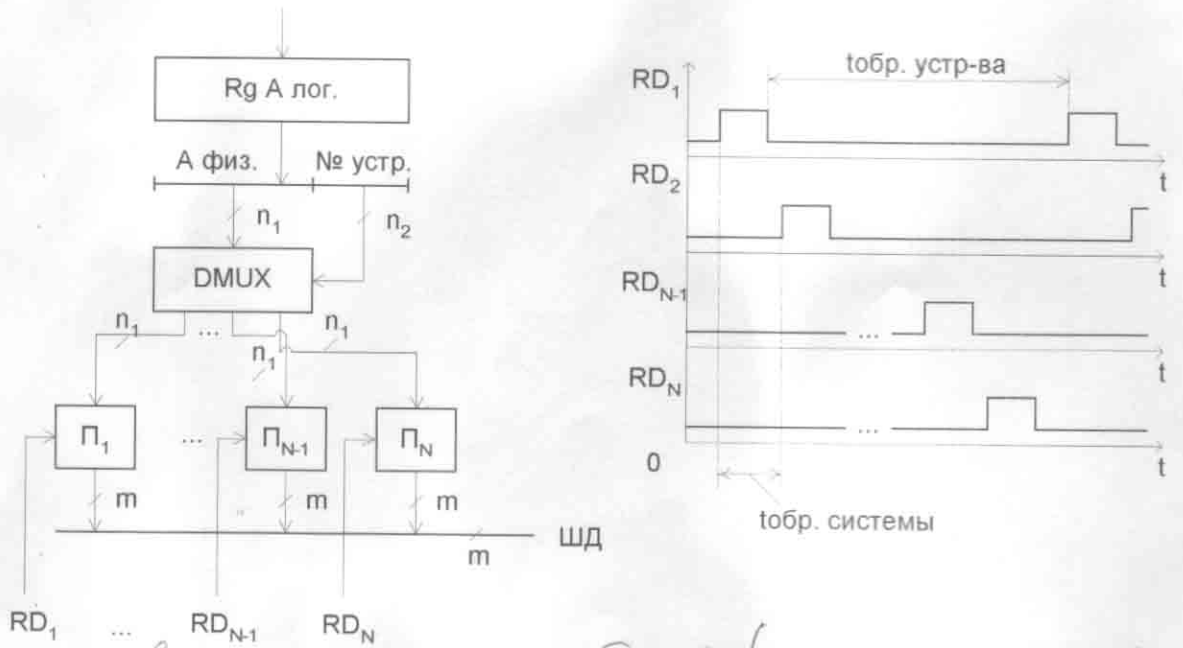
Rg A лог.

A физ.

№ устр.

$n_1$

$n_2$

DMUX

$n_1$

...

$n_1$

$n_1$

$П_1$

...

$П_{N-1}$

$П_N$

m

m

m

ШД

m

$RD_1$

...

$RD_{N-1}$

$RD_N$

tобр. устр-ва

$RD_1$

t

$RD_2$

t

$RD_{N-1}$

...

t

$RD_N$

...

0

t

tобр. системы